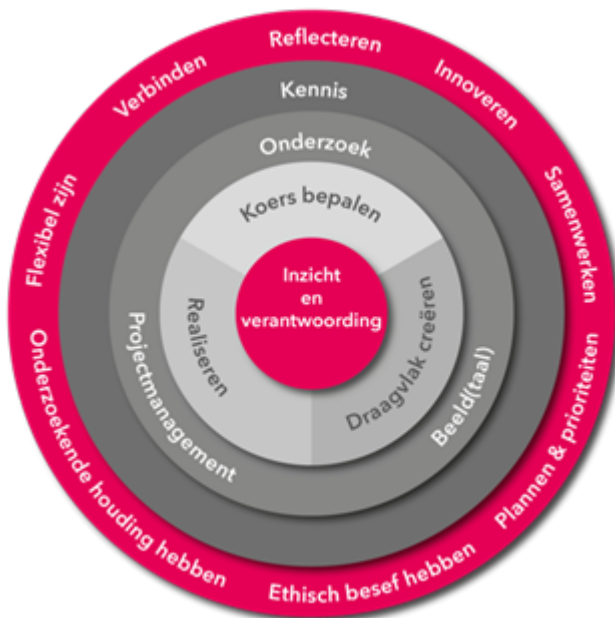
Reflecteren
Innoveren
Samenwerken
Plannen & prioriteiten
Ethisch besef hebben
Onderzoekende houding hebben
Flexibel zijn
Verbinden

Kennis
Onderzoek
Beeld(taal)
Projectmanagement

Koers bepalen
Draagvlak creëren
Realiseren

Inzicht en verantwoording